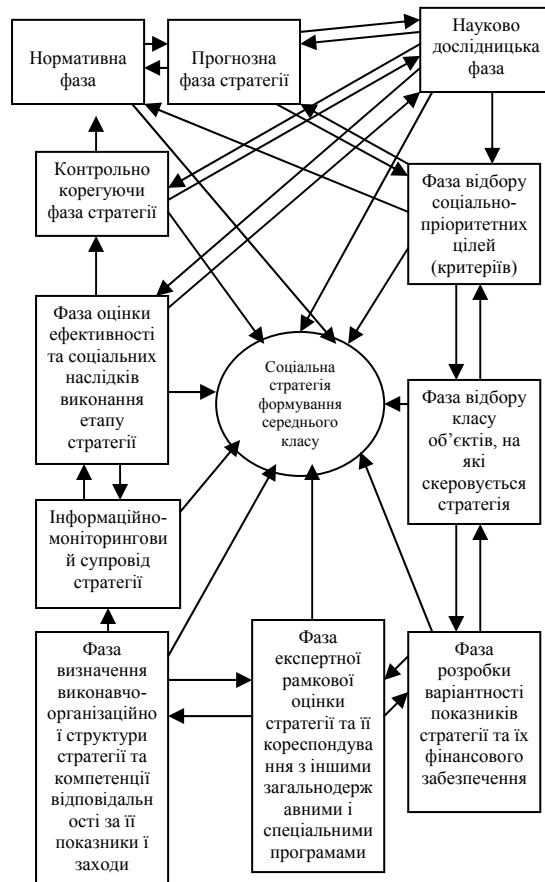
Нормативна фаза

Прогнозна фаза стратегії

Науково дослідницька фаза

Контрольно корегуючи фаза стратегії

Фаза відбору соціально-пріоритетних цілей (критеріїв)

Фаза оцінки ефективності та соціальних наслідків виконання етапу стратегії

Соціальна стратегія формування середнього класу

Фаза відбору класу об'єктів, на які скеровується стратегія

Інформаційно-моніторинговий супровід стратегії

Фаза визначення виконавчо-організаційної структури стратегії та компетенції відповідальності за її показники і заходи

Фаза експертної рамкової оцінки стратегії та її кореспондування з іншими загальнодержавними і спеціальними програмами

Фаза розробки варіантності показників стратегії та їх фінансового забезпечення